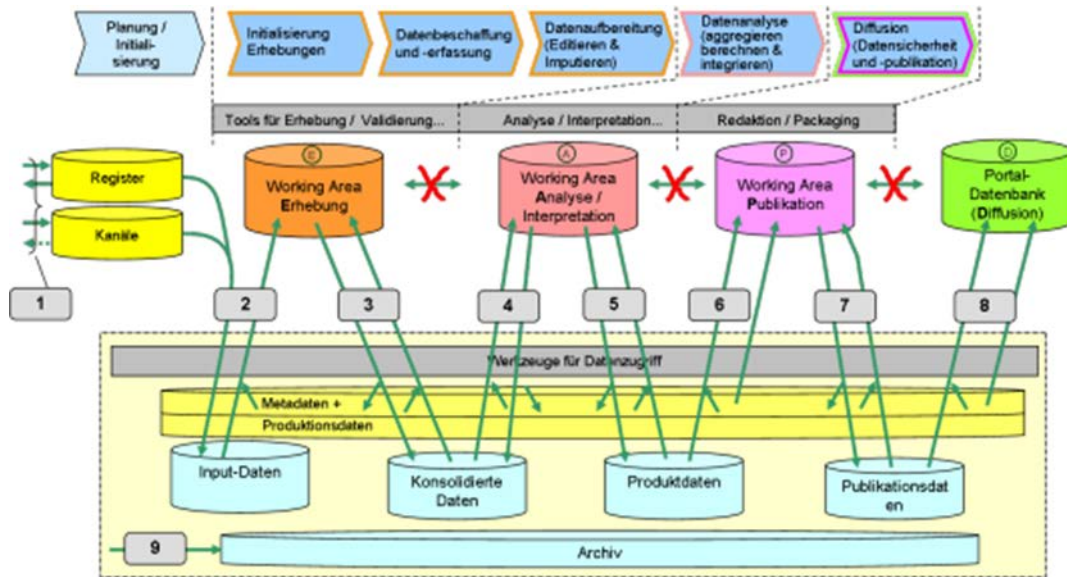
Planung / Initialisierung

Initialisierung Erhebungen

Datenbeschaffung und -erfassung

Datenaufbereitung (Editieren & Imputieren)

Datenanalyse (aggregieren berechnen & integrieren)

Diffusion (Datensicherheit und -publikation)

Tools für Erhebung / Validierung...

Analyse / Interpretation...

Redaktion / Packaging

Register

Kanäle

E
Working Area Erhebung

A
Working Area Analyse / Interpretation

P
Working Area Publikation

D
Portal-Datenbank (Diffusion)

1

2

3

4

5

6

7

8

Werkzeuge für Datenzugriff

Metadaten + Produktionsdaten

Input-Daten

Konsolidierte Daten

Produktdaten

Publikationsdaten

9

Archiv